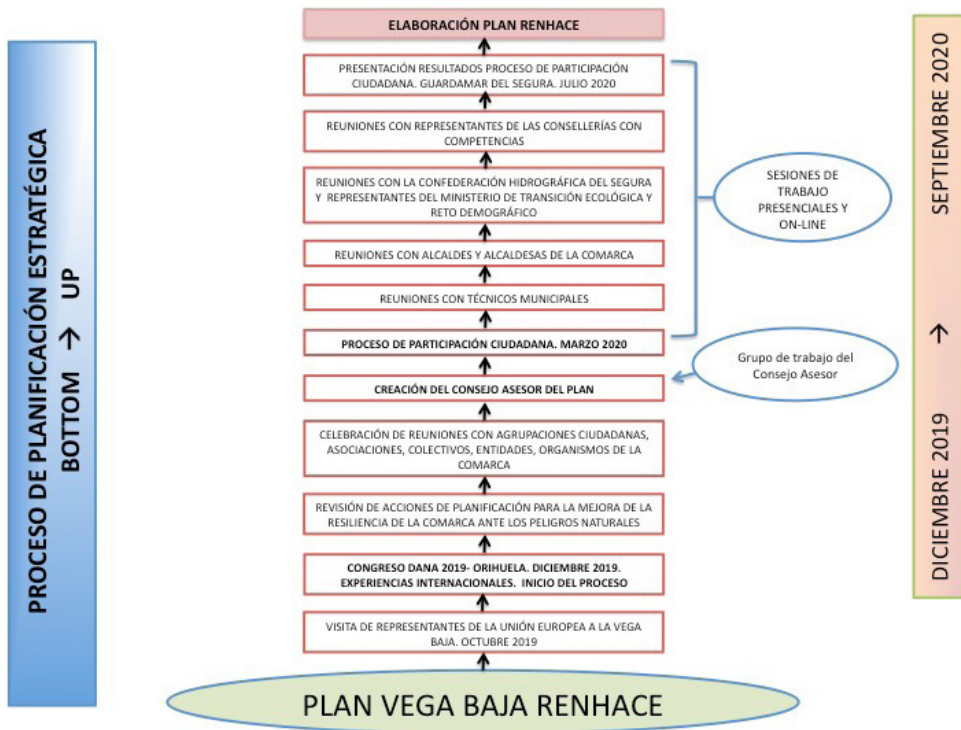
PROCESO DE PLANIFICACIÓN ESTRATÉGICA
BOTTOM → UP

ELABORACIÓN PLAN RENHACE

PRESENTACIÓN RESULTADOS PROCESO DE PARTICIPACIÓN CIUDADANA. GUARDAMAR DEL SEGURA. JULIO 2020

REUNIONES CON REPRESENTANTES DE LAS CONSELLERÍAS CON COMPETENCIAS

REUNIONES CON LA CONFEDERACIÓN HIDROGRÁFICA DEL SEGURA Y REPRESENTANTES DEL MINISTERIO DE TRANSICIÓN ECOLÓGICA Y RETO DEMOGRÁFICO

REUNIONES CON ALCALDES Y ALCALDESAS DE LA COMARCA

REUNIONES CON TÉCNICOS MUNICIPALES

PROCESO DE PARTICIPACIÓN CIUDADANA. MARZO 2020

CREACIÓN DEL CONSEJO ASESOR DEL PLAN

CELEBRACIÓN DE REUNIONES CON AGRUPACIONES CIUDADANAS, ASOCIACIONES, COLECTIVOS, ENTIDADES, ORGANISMOS DE LA COMARCA

REVISIÓN DE ACCIONES DE PLANIFICACIÓN PARA LA MEJORA DE LA RESILIENCIA DE LA COMARCA ANTE LOS PELIGROS NATURALES

CONGRESO DANA 2019- ORIHUELA. DICIEMBRE 2019. EXPERIENCIAS INTERNACIONALES. INICIO DEL PROCESO

VISITA DE REPRESENTANTES DE LA UNIÓN EUROPEA A LA VEGA BAJA. OCTUBRE 2019

PLAN VEGA BAJA RENHACE

SESIONES DE TRABAJO PRESENCIALES Y ON-LINE

Grupo de trabajo del Consejo Asesor

DICIEMBRE 2019 → SEPTIEMBRE 2020